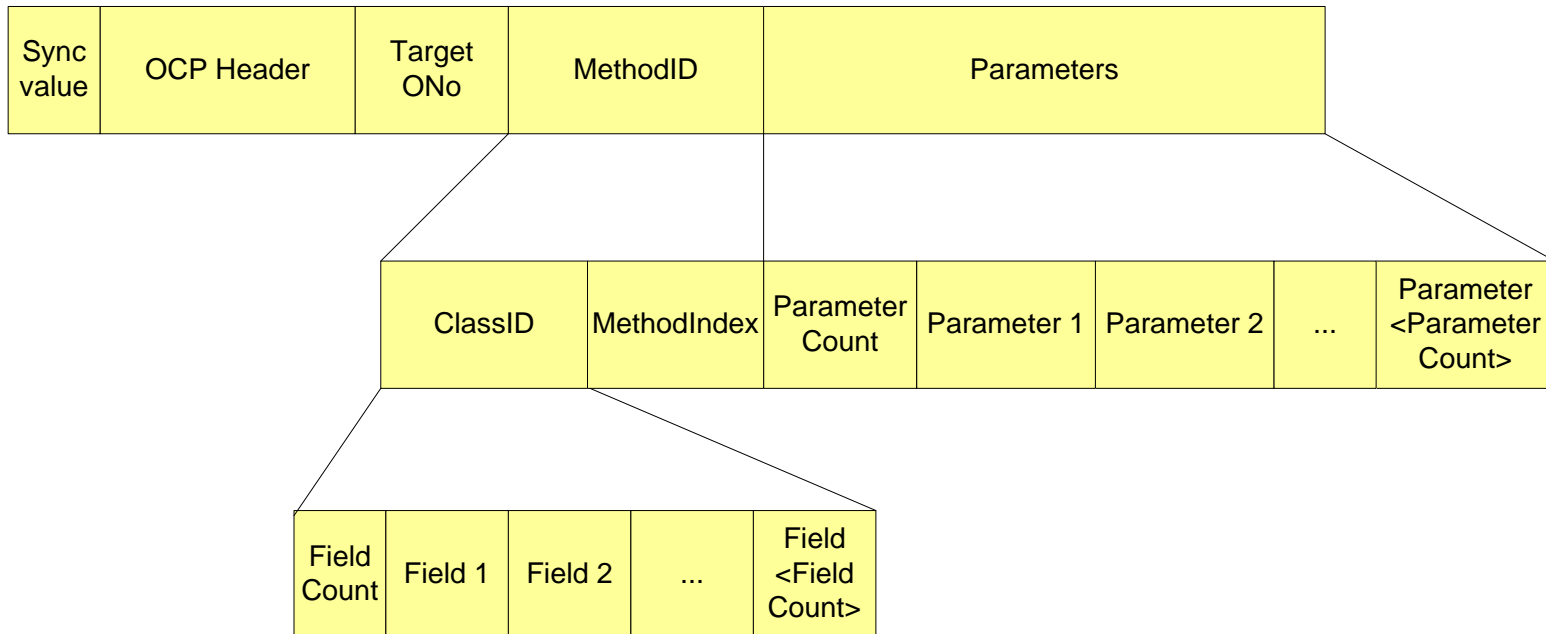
| Sync value | OCP Header | Target ONo | MethodID | Parameters |
|---|---|---|---|---|

| ClassID | MethodIndex | Parameter Count | Parameter 1 | Parameter 2 | ... | Parameter <Parameter Count> |
|---|---|---|---|---|---|---|

| Field Count | Field 1 | Field 2 | ... | Field <Field Count> |
|---|---|---|---|---|